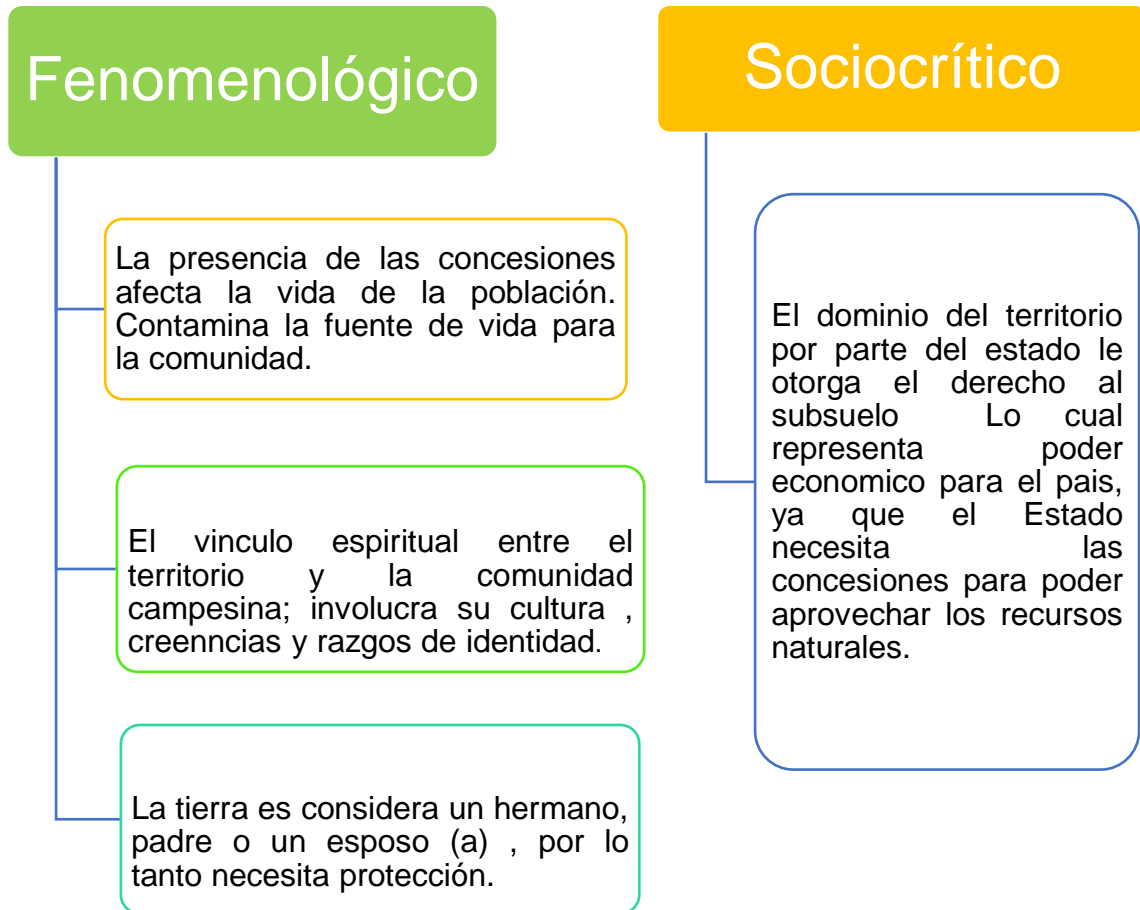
Fenomenológico

La presencia de las concesiones afecta la vida de la población. Contamina la fuente de vida para la comunidad.

El vinculo espiritual entre el territorio y la comunidad campesina; involucra su cultura , creenncias y razgos de identidad.

La tierra es considera un hermano, padre o un esposo (a) , por lo tanto necesita protección.

Sociocrítico

El dominio del territorio por parte del estado le otorga el derecho al subsuelo Lo cual representa poder economico para el pais, ya que el Estado necesita las concesiones para poder aprovechar los recursos naturales.